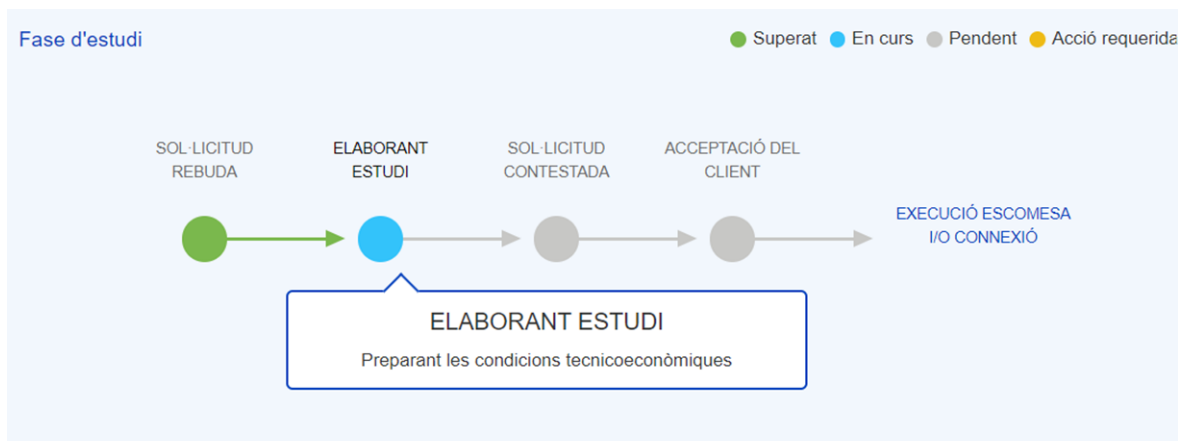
Fase d'estudi

Superat En curs Pendent Acció requerida

SOL·LICITUD REBUDA

ELABORANT ESTUDI

SOL·LICITUD CONTESTADA

ACCEPTACIÓ DEL CLIENT

EXECUCIÓ ESCOMESA I/O CONNEXIÓ

ELABORANT ESTUDI

Preparant les condicions tecnicoeconòmiques